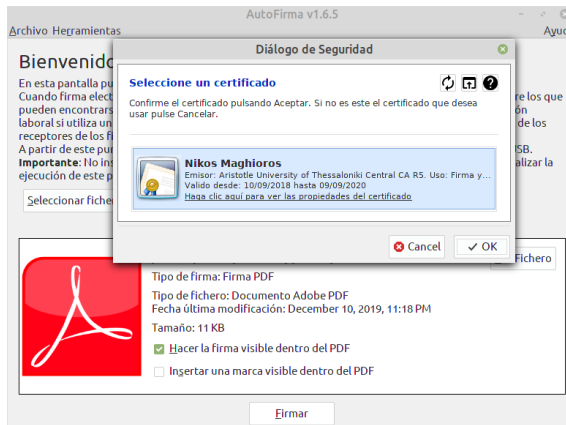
AutoFirma v1.6.5

Archivo Herramientas Ayu

Bienvenido

En esta pantalla pu
Cuando firma elect re los que
pueden encontrars
laboral si utiliza un de los
receptores de los fi
A partir de este pu SB.
Importante: No ins alizar la
ejecución de este p

Seleccionar fichero

Diálogo de Seguridad

Seleccione un certificado

Confirme el certificado pulsando Aceptar. Si no es este el certificado que desea usar pulse Cancelar.

Nikos Maghioros
Emisor: Aristotle University of Thessaloniki Central CA R5. Uso: Firma y...
Valido desde: 10/09/2018 hasta 09/09/2020
Haga clic aquí para ver las propiedades del certificado

Cancel OK

Fichero

Tipo de firma: Firma PDF

Tipo de fichero: Documento Adobe PDF
Fecha última modificación: December 10, 2019, 11:18 PM

Tamaño: 11 KB

Hacer la firma visible dentro del PDF

Insertar una marca visible dentro del PDF

Firmar